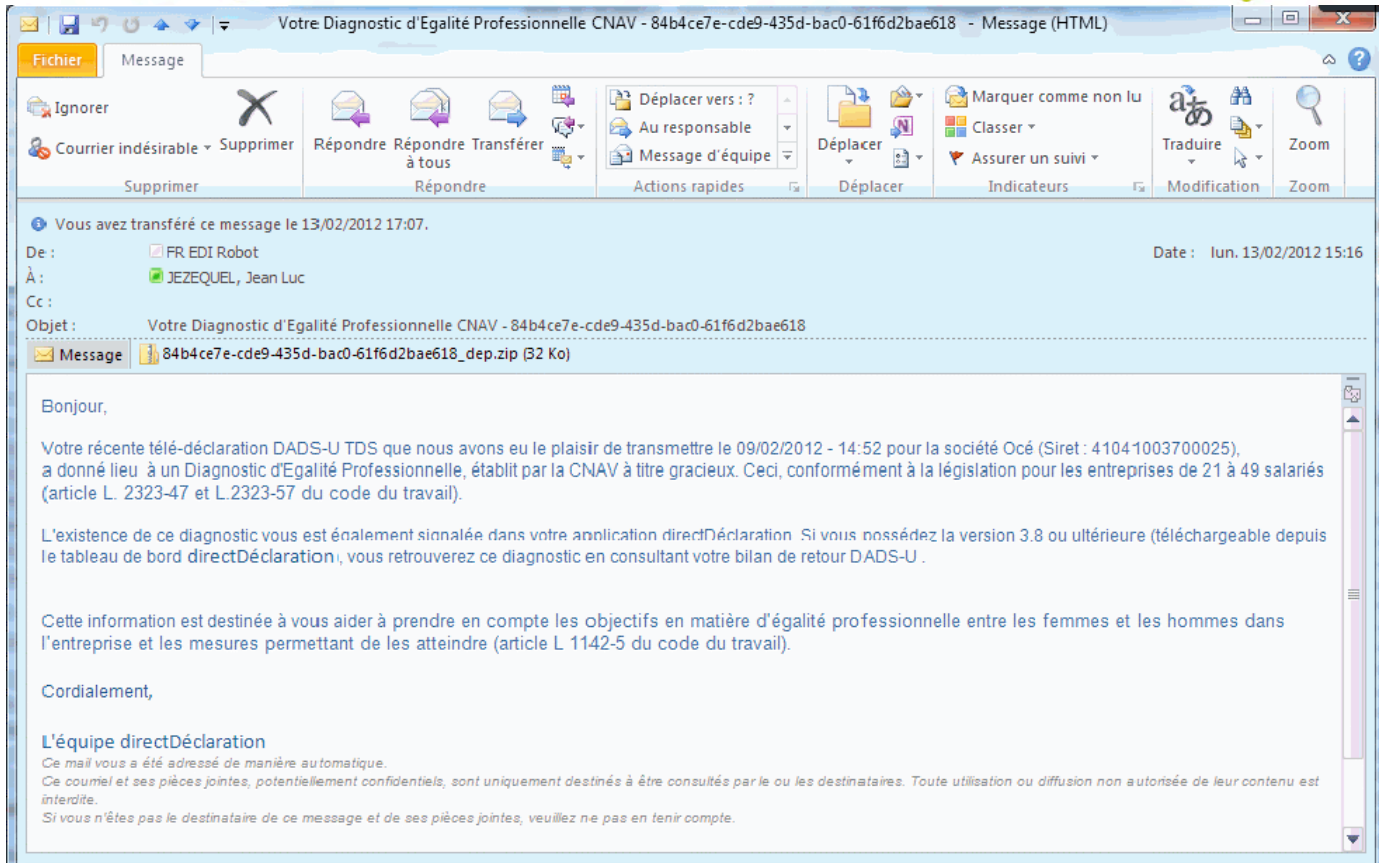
Votre Diagnostic d'Egalité Professionnelle CNAV - 84b4ce7e-cde9-435d-bac0-61f6d2bae618 - Message (HTML)

Fichier
Message

Ignorer
Courrier indésirable
Supprimer
Supprimer

Répondre
Répondre à tous
Transférer
Répondre

Déplacer vers : ?
Au responsable
Message d'équipe
Actions rapides

Déplacer
Déplacer

Marquer comme non lu
Classer
Assurer un suivi
Indicateurs

Traduire
Modification

Zoom
Zoom

Vous avez transféré ce message le 13/02/2012 17:07.

De : FR EDI Robot
À : JEZEQUEL, Jean Luc
Cc :
Objet : Votre Diagnostic d'Egalité Professionnelle CNAV - 84b4ce7e-cde9-435d-bac0-61f6d2bae618

Date : lun. 13/02/2012 15:16

Message
84b4ce7e-cde9-435d-bac0-61f6d2bae618_dep.zip (32 Ko)

Bonjour,

Votre récente télé-déclaration DADS-U TDS que nous avons eu le plaisir de transmettre le 09/02/2012 - 14:52 pour la société Océ (Siret : 41041003700025), a donné lieu à un Diagnostic d'Egalité Professionnelle, établit par la CNAV à titre gracieux. Ceci, conformément à la législation pour les entreprises de 21 à 49 salariés (article L. 2323-47 et L.2323-57 du code du travail).

L'existence de ce diagnostic vous est également signalée dans votre application directDéclaration. Si vous possédez la version 3.8 ou ultérieure (téléchargeable depuis le tableau de bord directDéclaration), vous retrouverez ce diagnostic en consultant votre bilan de retour DADS-U .

Cette information est destinée à vous aider à prendre en compte les objectifs en matière d'égalité professionnelle entre les femmes et les hommes dans l'entreprise et les mesures permettant de les atteindre (article L 1142-5 du code du travail).

Cordialement,

L'équipe directDéclaration
Ce mail vous a été adressé de manière automatique.
Ce courriel et ses pièces jointes, potentiellement confidentiels, sont uniquement destinés à être consultés par le ou les destinataires. Toute utilisation ou diffusion non autorisée de leur contenu est interdite.
Si vous n'êtes pas le destinataire de ce message et de ses pièces jointes, veuillez ne pas en tenir compte.